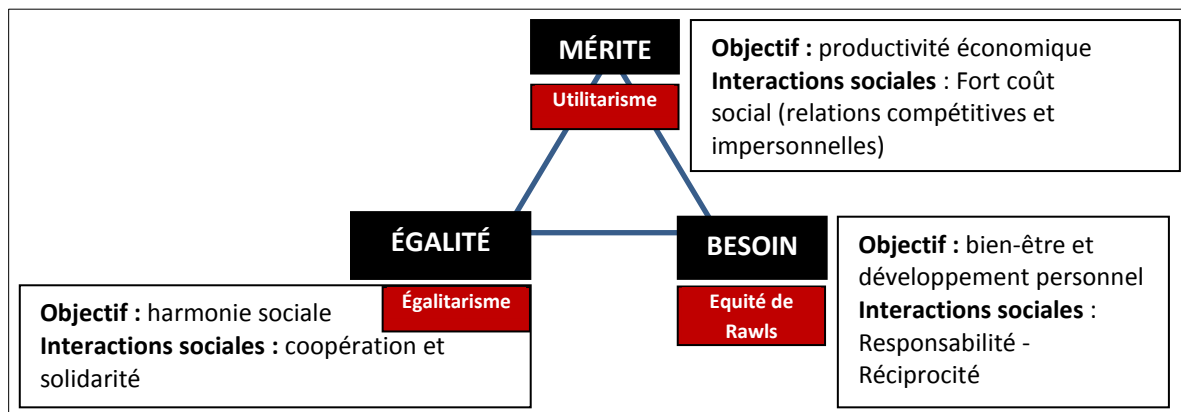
MÉRITE

Utilitarisme

**Objectif :** productivité économique
**Interactions sociales** : Fort coût social (relations compétitives et impersonnelles)

ÉGALITÉ

Égalitarisme

**Objectif :** harmonie sociale
**Interactions sociales :** coopération et solidarité

BESOIN

Equité de Rawls

**Objectif :** bien-être et développement personnel
**Interactions sociales** : Responsabilité - Réciprocité